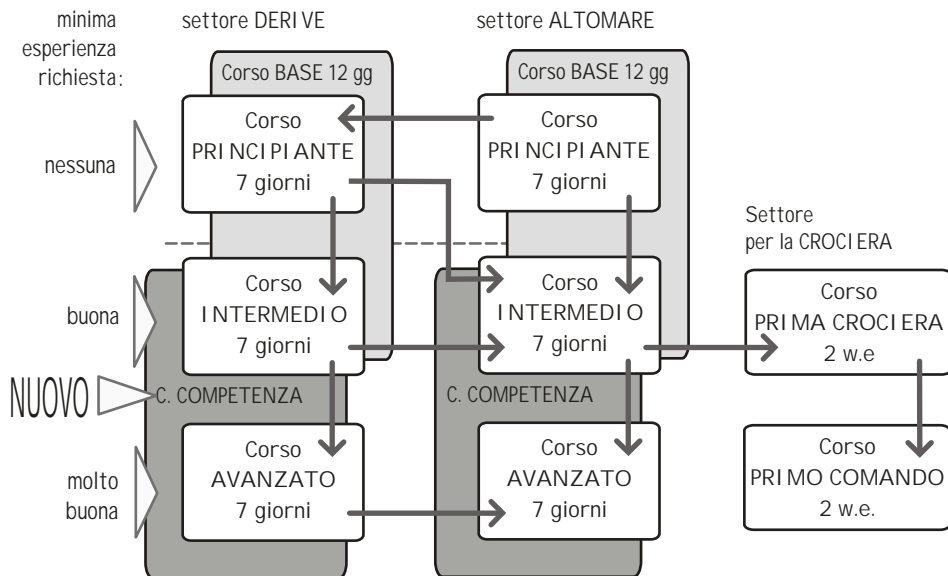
minima esperienza richiesta:

settore DERIVE

settore ALTOMARE

Corso BASE 12 gg

Corso BASE 12 gg

nessuna

Corso PRINCIPIANTE 7 giorni

Corso PRINCIPIANTE 7 giorni

Settore per la CROCIERA

buona

Corso INTERMEDIO 7 giorni

Corso INTERMEDIO 7 giorni

Corso PRIMA CROCIERA 2 w.e

NUOVO

C. COMPETENZA

C. COMPETENZA

molto buona

Corso AVANZATO 7 giorni

Corso AVANZATO 7 giorni

Corso PRIMO COMANDO 2 w.e.